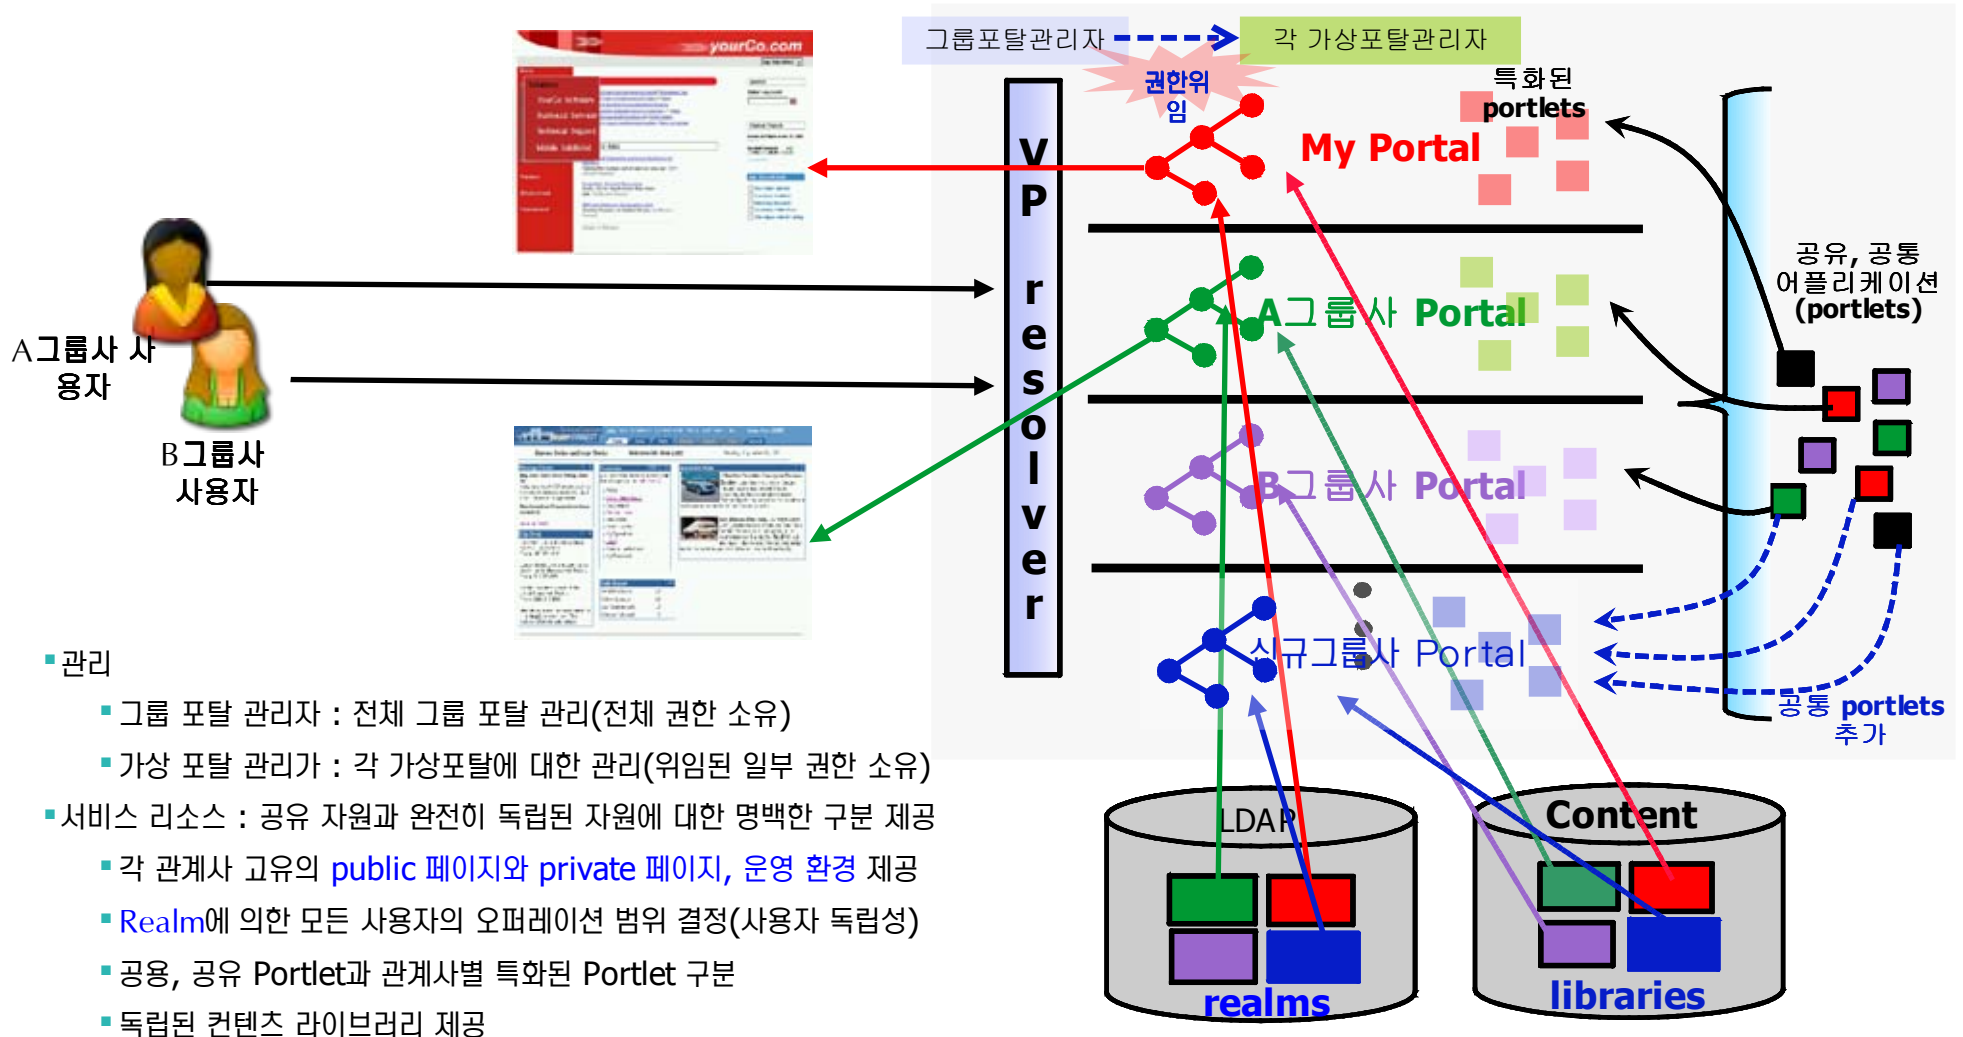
yourCo.com

그룹포탈관리자 각 가상포탈관리자

권한위임

특화된 portlets

VP resolver

My Portal

A그룹사 Portal

B그룹사 Portal

신규그룹사 Portal

공유, 공통 어플리케이션 (portlets)

공통 portlets 추가

A그룹사 사용자

B그룹사 사용자

LDAP

realms

Content

libraries

▪관리

▪그룹 포탈 관리자 : 전체 그룹 포탈 관리(전체 권한 소유)

▪가상 포탈 관리가 : 각 가상포탈에 대한 관리(위임된 일부 권한 소유)

▪서비스 리소스 : 공유 자원과 완전히 독립된 자원에 대한 명백한 구분 제공

▪각 관계사 고유의 public 페이지와 private 페이지, 운영 환경 제공

▪Realm에 의한 모든 사용자의 오퍼레이션 범위 결정(사용자 독립성)

▪공용, 공유 Portlet과 관계사별 특화된 Portlet 구분

▪독립된 컨텐츠 라이브러리 제공